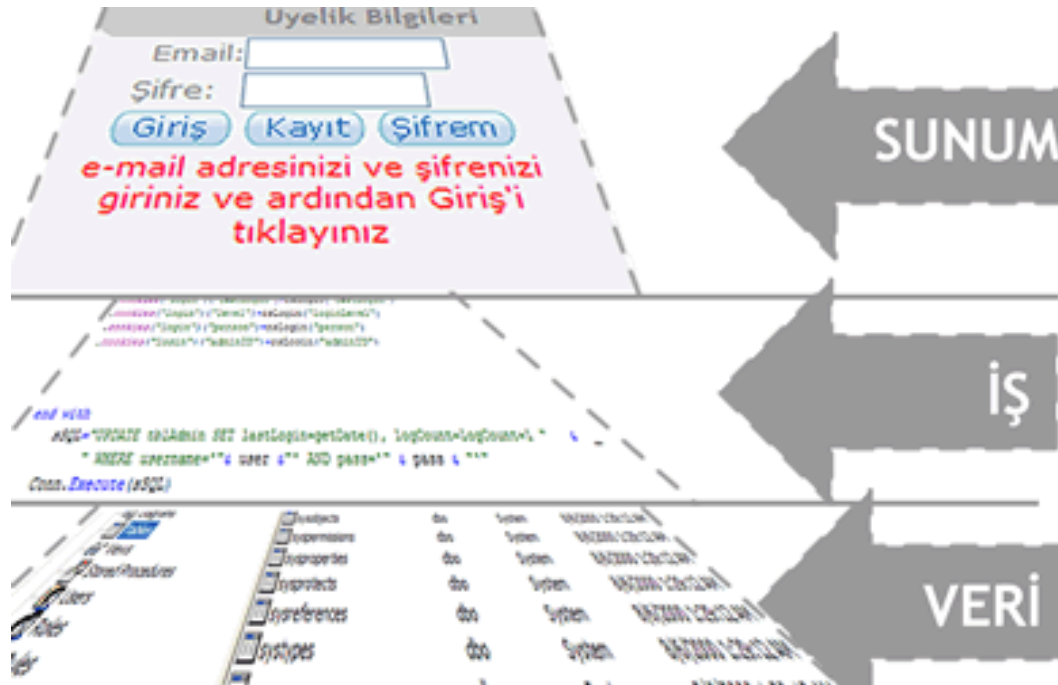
Uyelik Bilgileri

Email:

Şifre:

Giriş Kayıt Şifrem

e-mail adresinizi ve şifrenizi giriniz ve ardından Giriş'i tıklayınız

SUNUM

İŞ

VERİ

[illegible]

end with

sSQL="UPDATE tblAdmin SET lastLogin=getDate(), logCount=logCount+1 " &
" WHERE username='"& user &"' AND pass='" & pass & "'"
Conn.Execute(sSQL)

sysobjects dbo System
syspermissions dbo System
sysproperties dbo System
sysprotects dbo System
sysreferences dbo System
systypes dbo System

Stored Procedures
Users
Roles
Rules